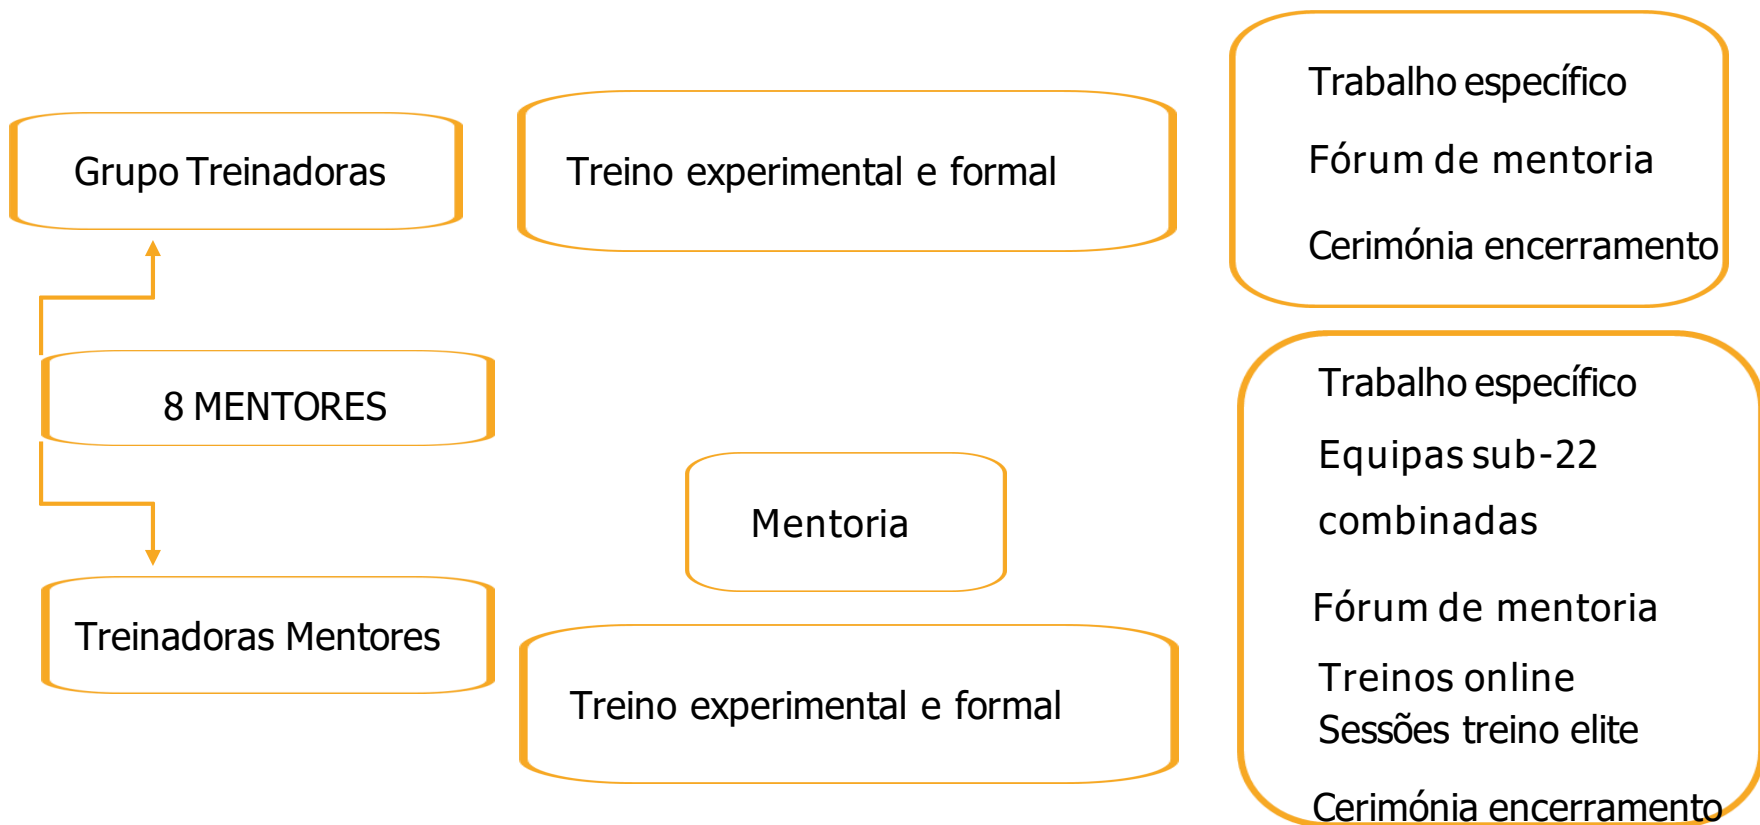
Grupo Treinadoras

Treino experimental e formal

Trabalho específico

Fórum de mentoria

Cerimónia encerramento

8 MENTORES

Trabalho específico

Equipas sub-22 combinadas

Mentoria

Fórum de mentoria

Treinadoras Mentores

Treino experimental e formal

Treinos online

Sessões treino elite

Cerimónia encerramento